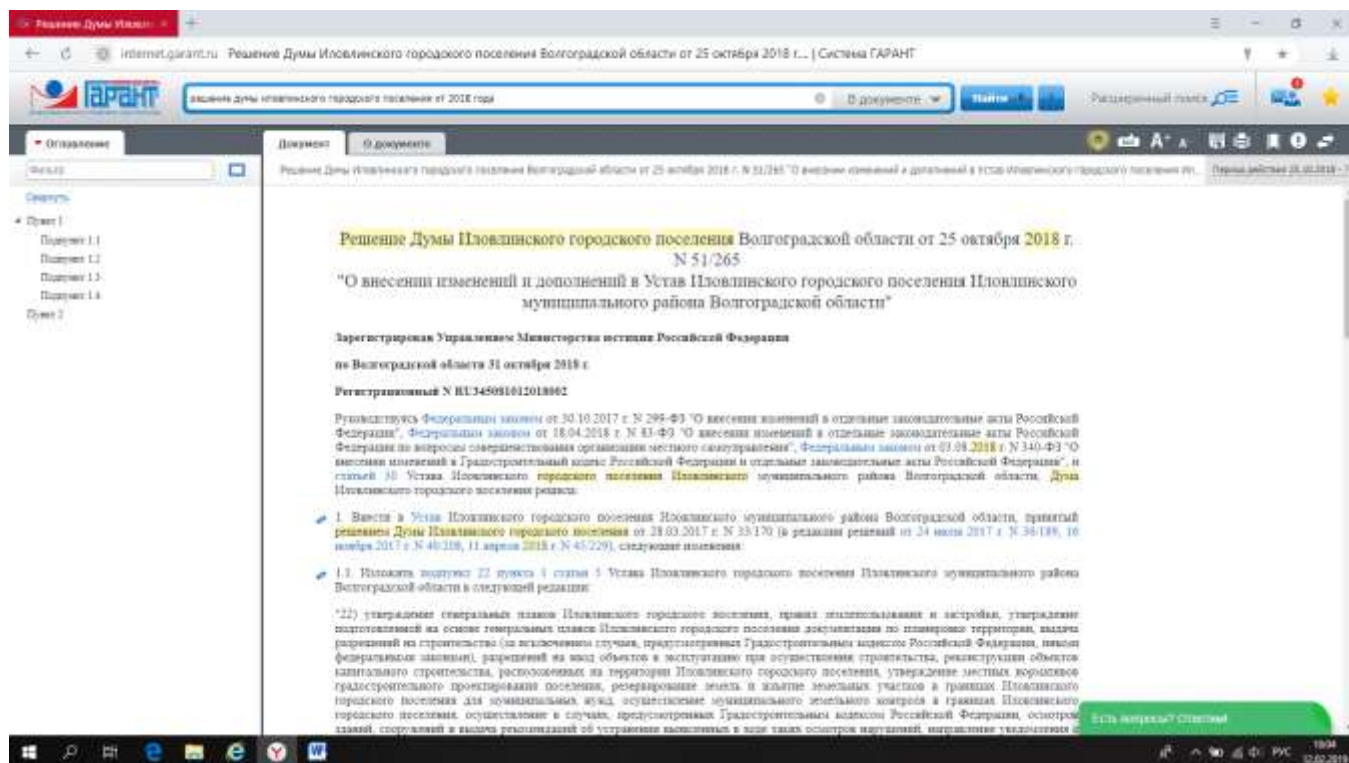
Решение Думы Иловлин... ×

internet.garant.ru Решение Думы Иловлинского городского поселения Волгоградской области от 25 октября 2018 г... | Система ГАРАНТ

ГАРАНТ

решение думы иловлинского городского поселения от 2018 года

В документе

Найти

Расширенный поиск

Оглавление

Фильтр

Свернуть

Пункт 1

Подпункт 1.1

Подпункт 1.2

Подпункт 1.3

Подпункт 1.4

Пункт 2

Документ

О документе

Решение Думы Иловлинского городского поселения Волгоградской области от 25 октября 2018 г. N 51/265 "О внесении изменений и дополнений в Устав Иловлинского городского поселения Ил...

Решение Думы Иловлинского городского поселения Волгоградской области от 25 октября 2018 г. N 51/265
"О внесении изменений и дополнений в Устав Иловлинского городского поселения Иловлинского муниципального района Волгоградской области"

Зарегистрирован Управлением Министерства юстиции Российской Федерации

по Волгоградской области 31 октября 2018 г.

Регистрационный N RU345081012018002

Руководствуясь Федеральным законом от 30.10.2017 г. N 299-ФЗ "О внесении изменений в отдельные законодательные акты Российской Федерации", Федеральным законом от 18.04.2018 г. N 83-ФЗ "О внесении изменений в отдельные законодательные акты Российской Федерации по вопросам совершенствования организации местного самоуправления", Федеральным законом от 03.08.2018 г. N 340-ФЗ "О внесении изменений в Градостроительный кодекс Российской Федерации и отдельные законодательные акты Российской Федерации", и статьей 30 Устава Иловлинского городского поселения Иловлинского муниципального района Волгоградской области, Дума Иловлинского городского поселения решила:

1. Внести в Устав Иловлинского городского поселения Иловлинского муниципального района Волгоградской области, принятый решением Думы Иловлинского городского поселения от 28.03.2017 г. N 33/170 (в редакции решений от 24 июля 2017 г. N 36/189, 16 ноября 2017 г. N 40/208, 11 апреля 2018 г. N 45/229), следующие изменения:

1.1. Изложить подпункт 22 пункта 1 статьи 5 Устава Иловлинского городского поселения Иловлинского муниципального района Волгоградской области в следующей редакции:

"22) утверждение генеральных планов Иловлинского городского поселения, правил землепользования и застройки, утверждение подготовленной на основе генеральных планов Иловлинского городского поселения документации по планировке территории, выдача разрешений на строительство (за исключением случаев, предусмотренных Градостроительным кодексом Российской Федерации, иными федеральными законами), разрешений на ввод объектов в эксплуатацию при осуществлении строительства, реконструкции объектов капитального строительства, расположенных на территории Иловлинского городского поселения, утверждение местных нормативов градостроительного проектирования поселения, резервирование земель и изъятие земельных участков в границах Иловлинского городского поселения для муниципальных нужд, осуществление муниципального земельного контроля в границах Иловлинского городского поселения, осуществление в случаях, предусмотренных Градостроительным кодексом Российской Федерации, осмотров зданий, сооружений и выдача рекомендаций об устранении выявленных в ходе таких осмотров нарушений, направление уведомления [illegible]

Есть вопросы? Спросите!

РУС 19:04 12.02.2019